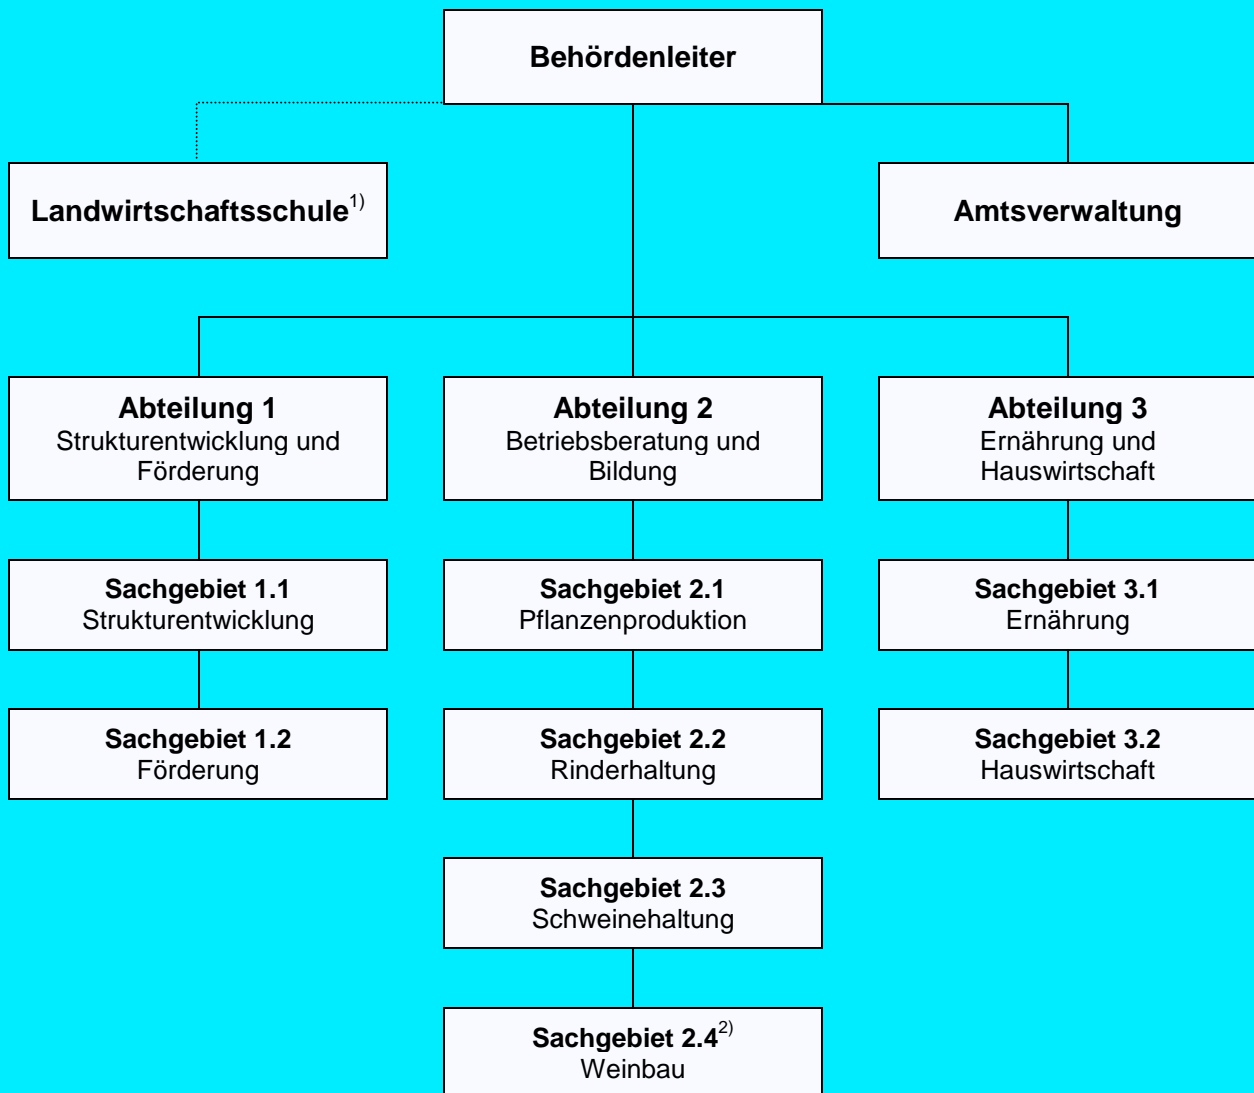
Behördenleiter

Landwirtschaftsschule$^{1)}$

Amtsverwaltung

Abteilung 1
Strukturentwicklung und Förderung

Sachgebiet 1.1
Strukturentwicklung

Sachgebiet 1.2
Förderung

Abteilung 2
Betriebsberatung und Bildung

Sachgebiet 2.1
Pflanzenproduktion

Sachgebiet 2.2
Rinderhaltung

Sachgebiet 2.3
Schweinehaltung

Sachgebiet 2.4$^{2)}$
Weinbau

Abteilung 3
Ernährung und Hauswirtschaft

Sachgebiet 3.1
Ernährung

Sachgebiet 3.2
Hauswirtschaft